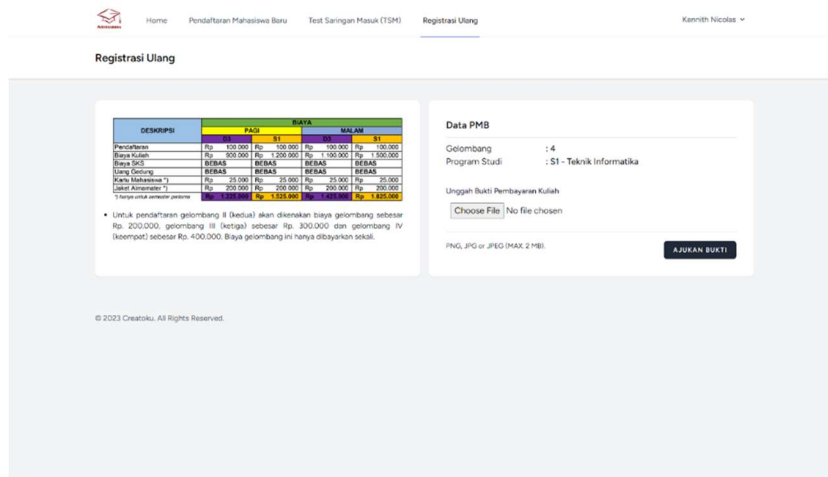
Home Pendaftaran Mahasiswa Baru Test Saringan Masuk (TSM) Registrasi Ulang Kennith Nicolas

Registrasi Ulang

| DESKRIPSI | BIAYA | | | |
|---|---|---|---|---|
| | PAGI | | MALAM | |
| | D3 | S1 | D3 | S1 |
| Pendaftaran | Rp 100.000 | Rp 100.000 | Rp 100.000 | Rp 100.000 |
| Biaya Kuliah | Rp 900.000 | Rp 1.200.000 | Rp 1.100.000 | Rp 1.500.000 |
| Biaya SKS | BEBAS | BEBAS | BEBAS | BEBAS |
| Uang Gedung | BEBAS | BEBAS | BEBAS | BEBAS |
| Kartu Mahasiswa *) | Rp 25.000 | Rp 25.000 | Rp 25.000 | Rp 25.000 |
| Jaket Almamater *) | Rp 200.000 | Rp 200.000 | Rp 200.000 | Rp 200.000 |
| *) hanya untuk semester pertama | Rp 1.225.000 | Rp 1.525.000 | Rp 1.425.000 | Rp 1.825.000 |

• Untuk pendaftaran gelombang II (kedua) akan dikenakan biaya gelombang sebesar Rp. 200.000, gelombang III (ketiga) sebesar Rp. 300.000 dan gelombang IV (keempat) sebesar Rp. 400.000. Biaya gelombang ini hanya dibayarkan sekali.

Data PMB

Gelombang : 4
Program Studi : S1 - Teknik Informatika

Unggah Bukti Pembayaran Kuliah

Choose File No file chosen

PNG, JPG or JPEG (MAX. 2 MB).

AJUKAN BUKTI

© 2023 Creatoku. All Rights Reserved.